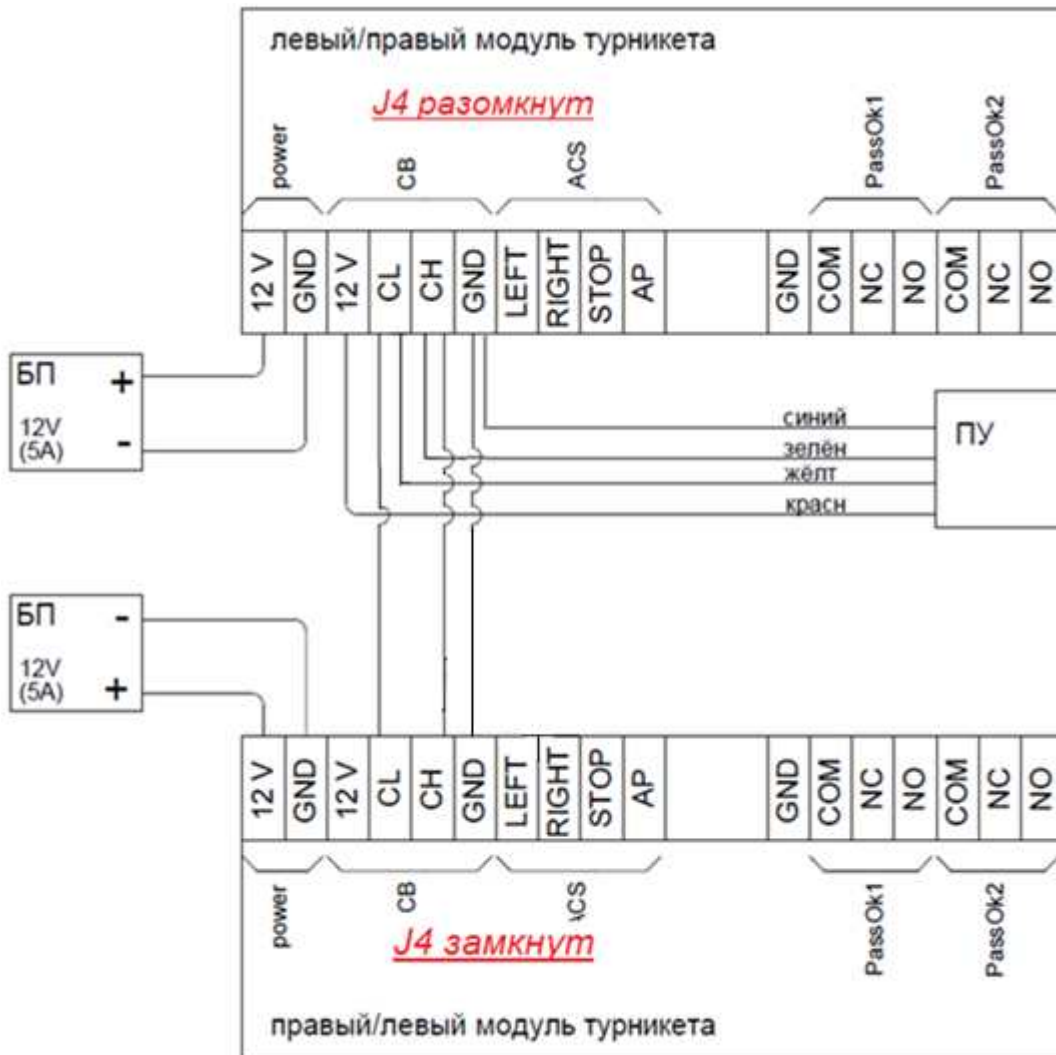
левый/правый модуль турникета

J4 разомкнут

power CB ACS PassOk1 PassOk2

12 V GND 12 V CL CH GND LEFT RIGHT STOP AP GND COM NC NO COM NC NO

БП + 12V (5A) -

синий
зелён
жёлт
красн

ПУ

БП - 12V (5A) +

12 V GND 12 V CL CH GND LEFT RIGHT STOP AP GND COM NC NO COM NC NO

power CB ACS PassOk1 PassOk2

J4 замкнут

правый/левый модуль турникета